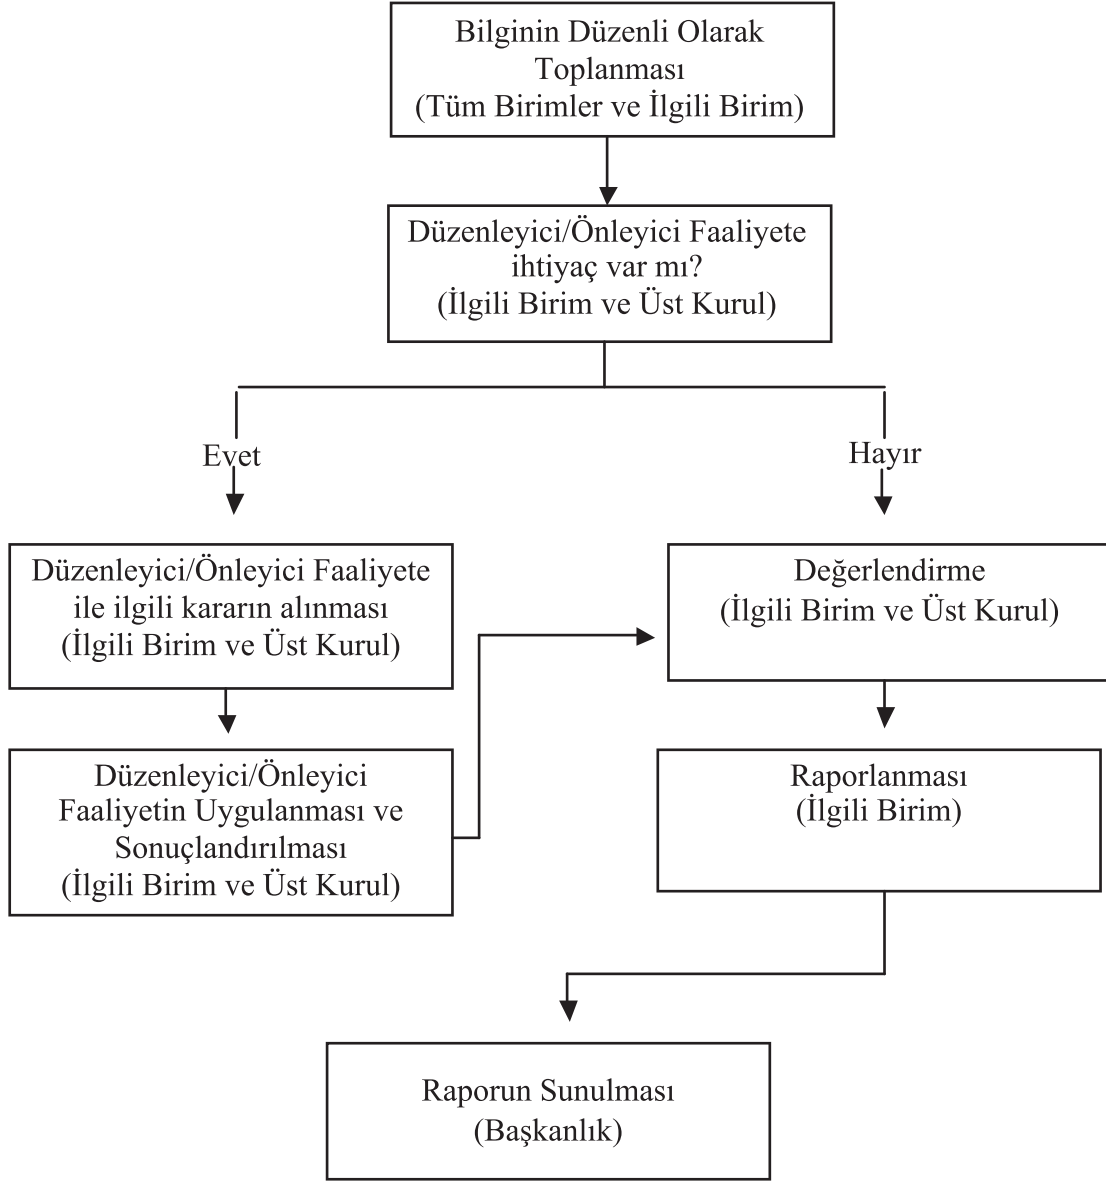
Bilginin Düzenli Olarak Toplanması
(Tüm Birimler ve İlgili Birim)

Düzenleyici/Önleyici Faaliyete ihtiyaç var mı?
(İlgili Birim ve Üst Kurul)

Evet

Hayır

Düzenleyici/Önleyici Faaliyete ile ilgili kararın alınması
(İlgili Birim ve Üst Kurul)

Düzenleyici/Önleyici Faaliyetin Uygulanması ve Sonuçlandırılması
(İlgili Birim ve Üst Kurul)

Değerlendirme
(İlgili Birim ve Üst Kurul)

Raporlanması
(İlgili Birim)

Raporun Sunulması
(Başkanlık)